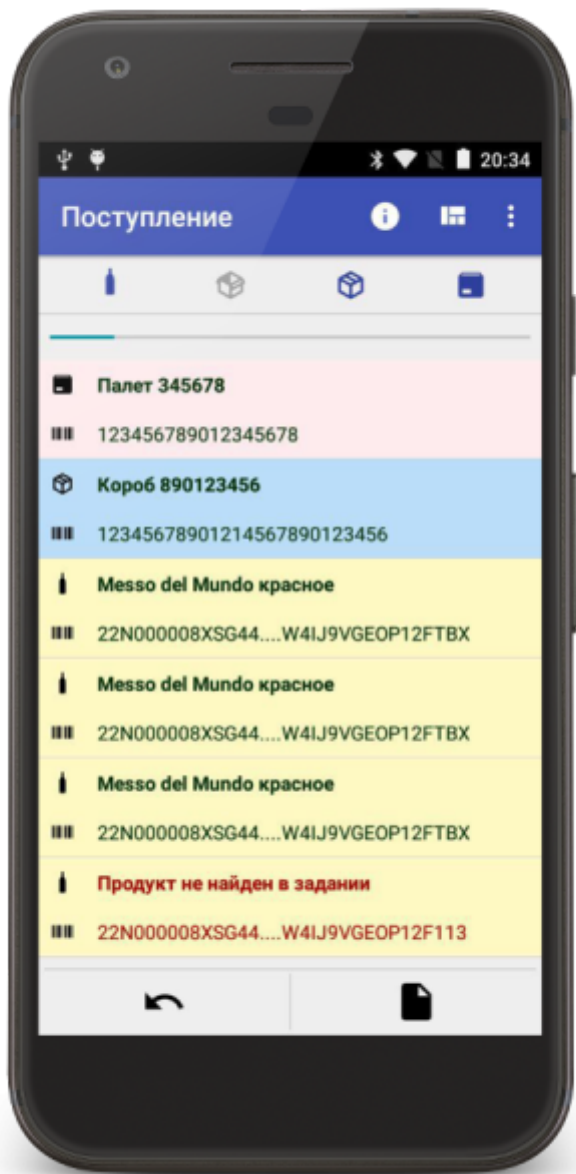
20:34

Поступление

Палет 345678

123456789012345678

Короб 890123456

1234567890121456789012 3456

Messo del Mundo красное

22N000008XSG44....W4IJ9VGEOP12FTBX

Messo del Mundo красное

22N000008XSG44....W4IJ9VGEOP12FTBX

Messo del Mundo красное

22N000008XSG44....W4IJ9VGEOP12FTBX

Продукт не найден в задании

22N000008XSG44....W4IJ9VGEOP12F113